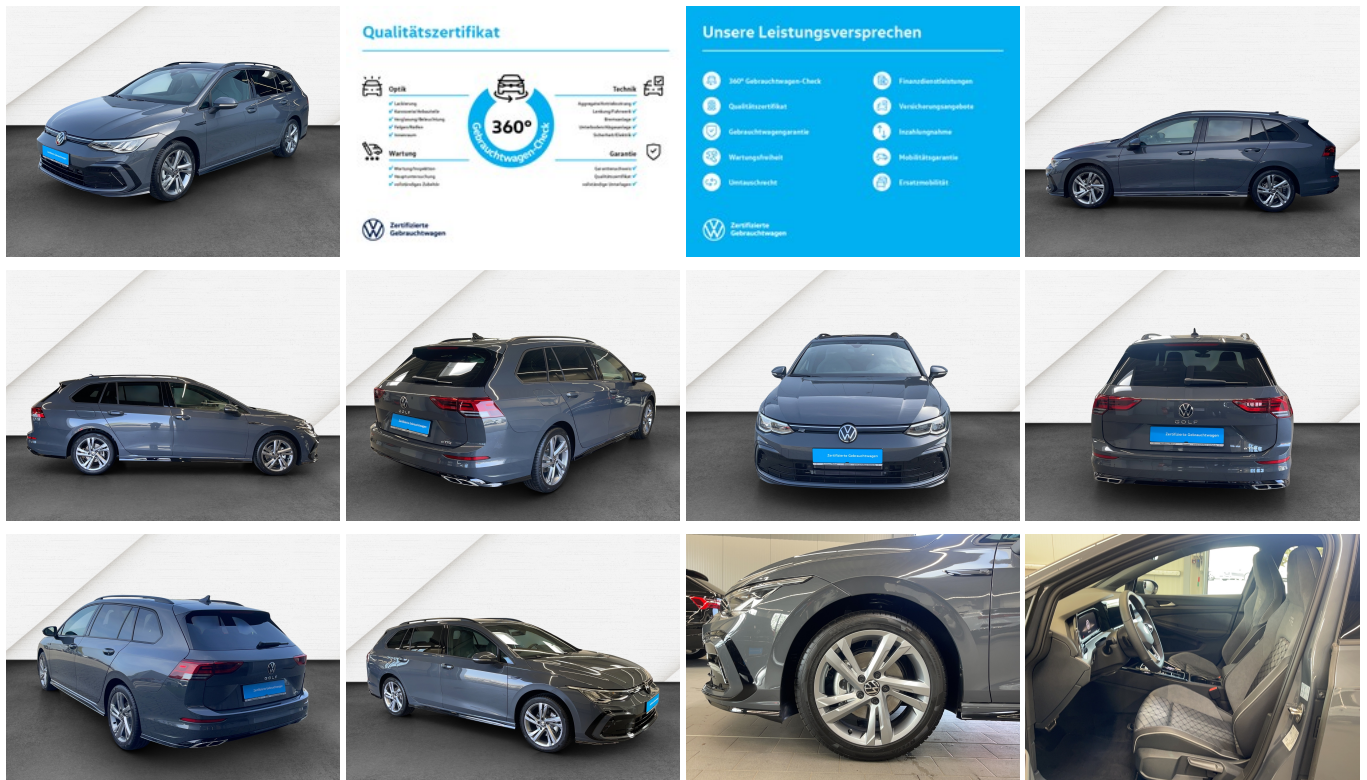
Qualitätszertifikat

Optik
Lackierung
Karosserie/Anbauteile
Verglasung/Beleuchtung
Felgen/Reifen
Innenraum

360°
Gebrauchtwagen-Check

Technik
Aggregate/Antriebsstrang
Lenkung/Fahrwerk
Bremsanlage
Unterboden/Abgasanlage
Sicherheit/Elektrik

Wartung
Wartung/Inspektion
Hauptuntersuchung
vollständiges Zubehör

Garantie
Garantienachweis
Qualitätszertifikat
vollständige Unterlagen

Zertifizierte Gebrauchtwagen

Unsere Leistungsversprechen

360° Gebrauchtwagen-Check
Qualitätszertifikat
Gebrauchtwagengarantie
Wartungsfreiheit
Umtauschrecht
Finanzdienstleistungen
Versicherungsangebote
Inzahlungnahme
Mobilitätsgarantie
Ersatzmobilität

Zertifizierte Gebrauchtwagen

GOLF

Zertifizierte Gebrauchtwagen

GOLF